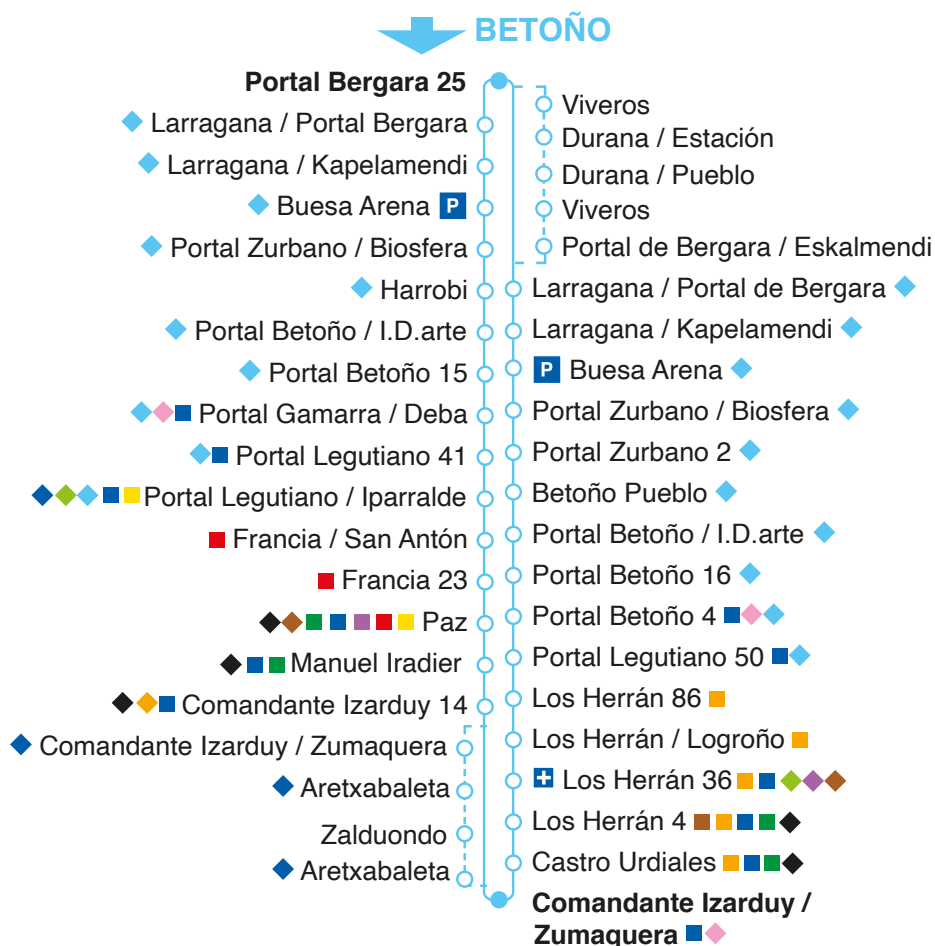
BETOÑO

Portal Bergara 25
Larragana / Portal Bergara
Larragana / Kapelamendi
Buesa Arena P
Portal Zurbano / Biosfera
Harrobi
Portal Betoño / I.D.arte
Portal Betoño 15
Portal Gamarra / Deba
Portal Legutiano 41
Portal Legutiano / Iparralde
Francia / San Antón
Francia 23
Paz
Manuel Iradier
Comandante Izarduy 14
Comandante Izarduy / Zumaquera
Aretxabaleta
Zalduondo
Aretxabaleta

Viveros
Durana / Estación
Durana / Pueblo
Viveros
Portal de Bergara / Eskalmendi
Larragana / Portal de Bergara
Larragana / Kapelamendi
P Buesa Arena
Portal Zurbano / Biosfera
Portal Zurbano 2
Betoño Pueblo
Portal Betoño / I.D.arte
Portal Betoño 16
Portal Betoño 4
Portal Legutiano 50
Los Herrán 86
Los Herrán / Logroño
Los Herrán 36
Los Herrán 4
Castro Urdiales
Comandante Izarduy / Zumaquera